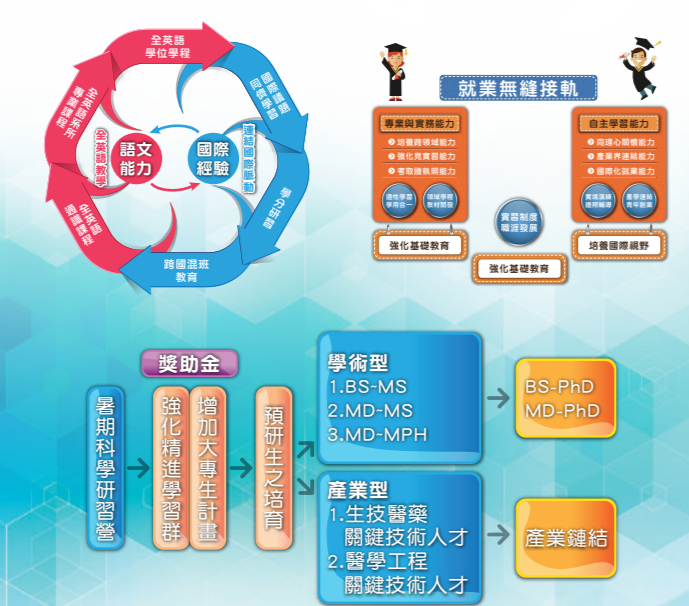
全英語學位學程

國際雙聯學位學程

連結國際脈動

學分研習

跨國混班教育

全英語通識課程

全英語專業課程系所

全英語教學

語文能力

國際經驗

就業無縫接軌

專業與實務能力

培養跨領域能力

強化實習能力

考取國執照能力

適性學習學用合一

領域學程教材開發

強化基礎教育

實習制度職涯發展

強化基礎教育

自主學習能力

同理心關懷能力

產業界連結能力

國際化就業能力

實踐溝通說明輔導

產學連結青年創業

培養國際視野

獎助金

暑期科學研習營

強化精進學習群

增加大專生計畫

預研生之培育

學術型
1.BS-MS
2.MD-MS
3.MD-MPH

BS-PhD
MD-PhD

產業型
1.生技醫藥關鍵技術人才
2.醫學工程關鍵技術人才

產業鏈結